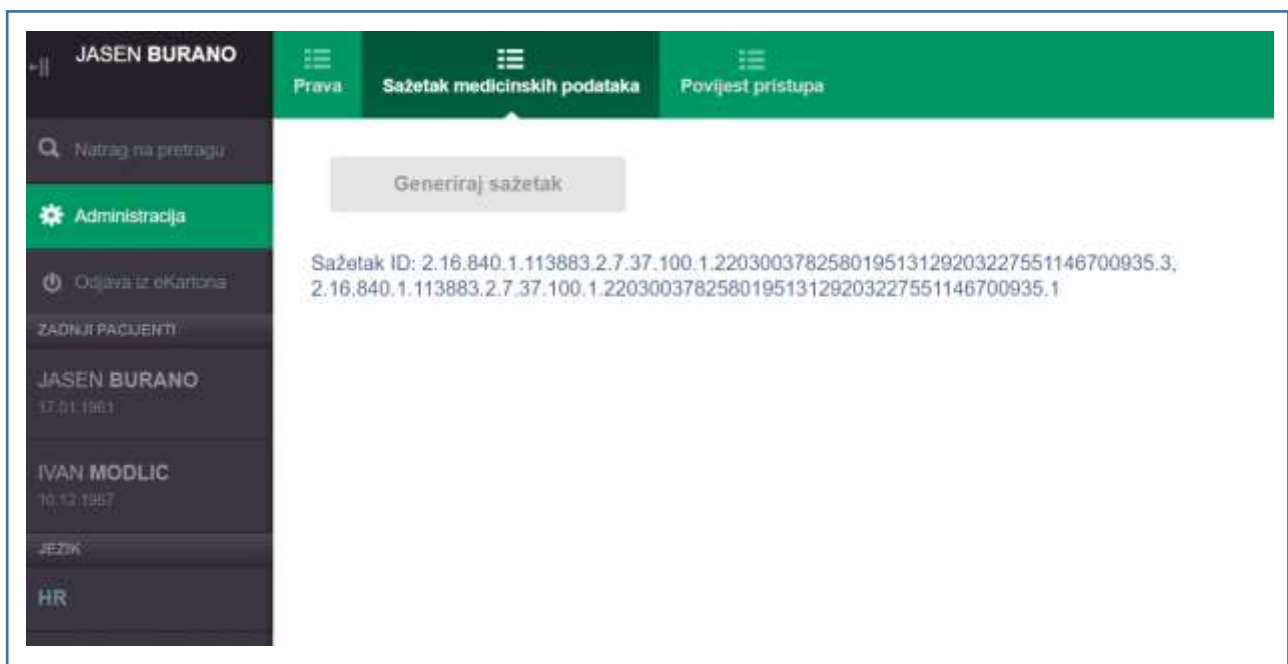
JASEN BURANO

Prava

Sažetak medicinskih podataka

Povijest pristupa

Natrag na pretragu

Administracija

Odjava iz eKartona

ZADNJI PACIJENTI

JASEN BURANO
17.01.1961

IVAN MODLIC
10.12.1957

JEZIK

HR

Generiraj sažetak

Sažetak ID: 2.16.840.1.113883.2.7.37.100.1.22030037825801951312920322755114670093​5.3, 2.16.840.1.113883.2.7.37.100.1.220300378258019513129203227551146700935.1